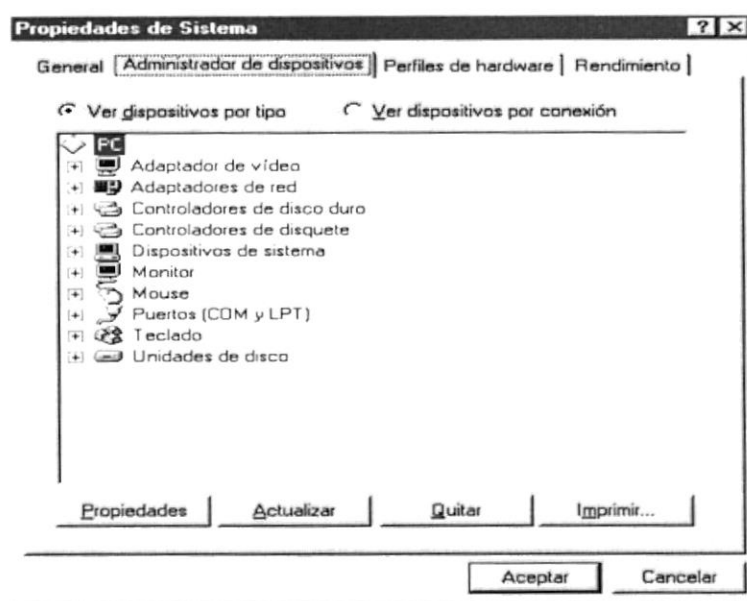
Propiedades de Sistema

? ×

General | Administrador de dispositivos | Perfiles de hardware | Rendimiento

Ver dispositivos por tipo    Ver dispositivos por conexión

PC
Adaptador de vídeo
Adaptadores de red
Controladores de disco duro
Controladores de disquete
Dispositivos de sistema
Monitor
Mouse
Puertos (COM y LPT)
Teclado
Unidades de disco

Propiedades | Actualizar | Quitar | Imprimir...

Aceptar | Cancelar